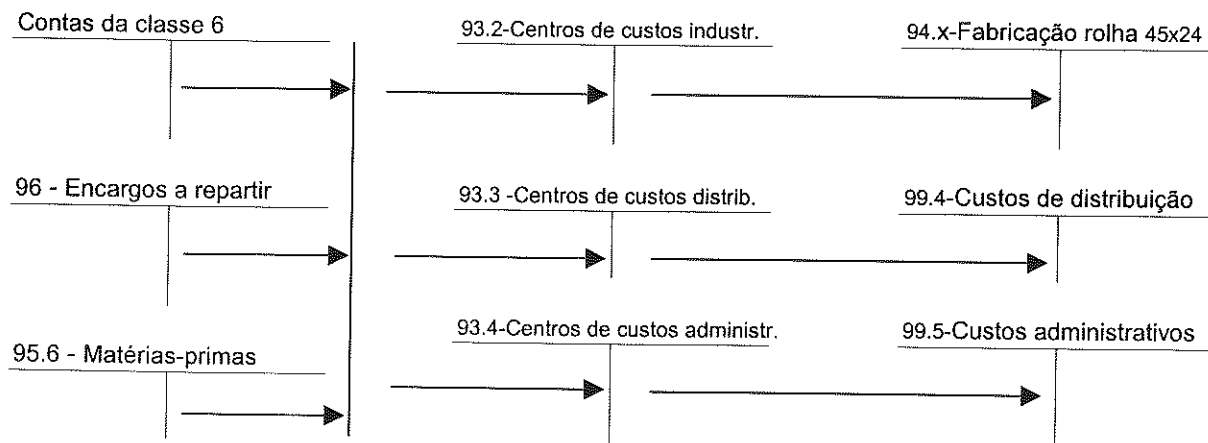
Contas da classe 6

93.2-Centros de custos industr.

94.x-Fabricação rolha 45x24

96 - Encargos a repartir

93.3 -Centros de custos distrib.

99.4-Custos de distribuição

95.6 - Matérias-primas

93.4-Centros de custos administr.

99.5-Custos administrativos